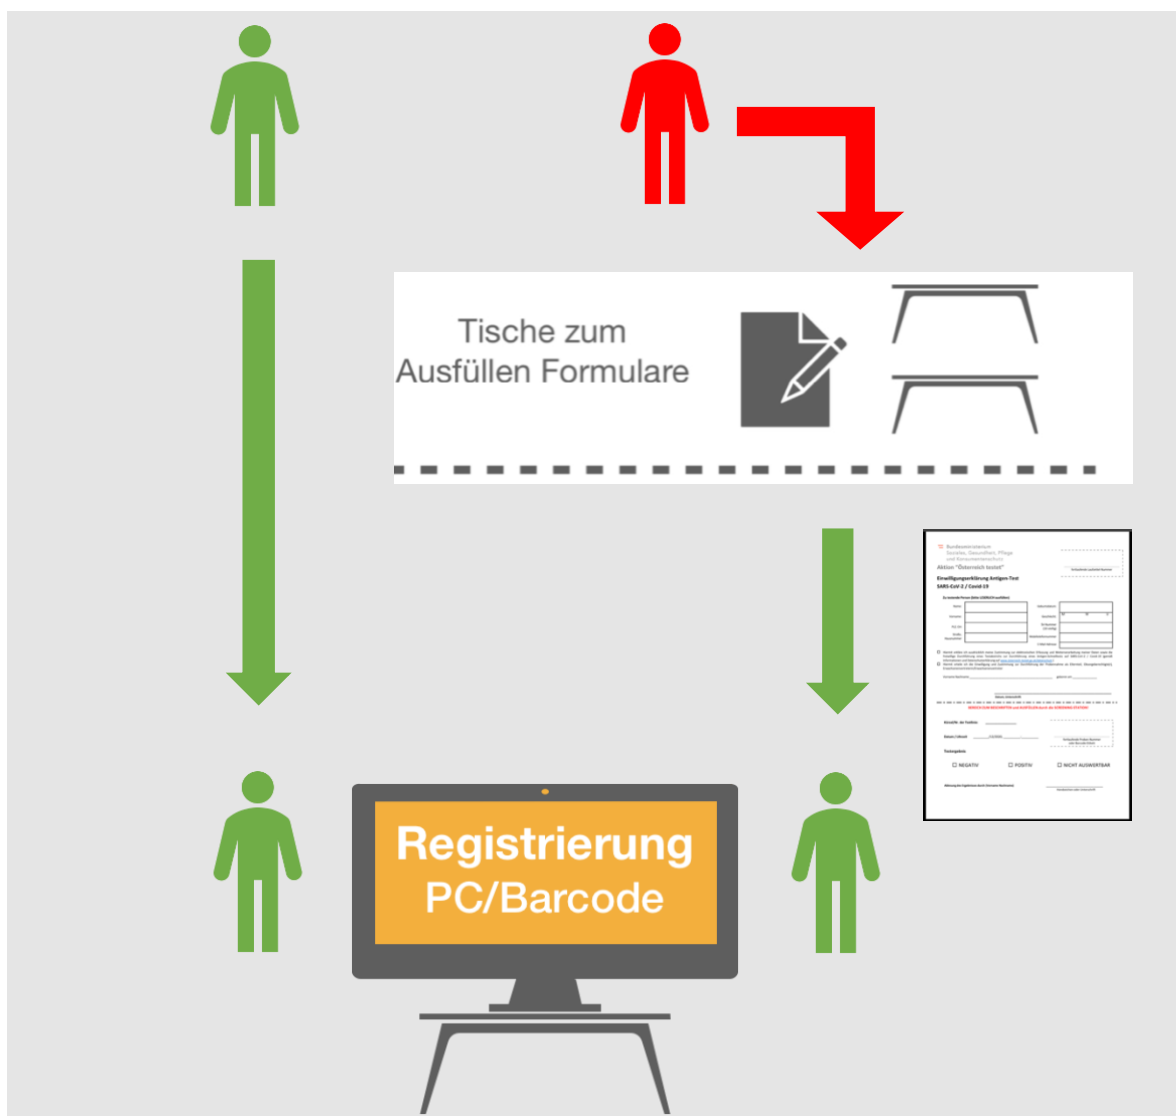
Tische zum
Ausfüllen Formulare

Bundesministerium
Soziales, Gesundheit, Pflege
und Konsumentenschutz

Aktion "Österreich testet"

Einwilligungserklärung Antigen-Test
SARS-CoV-2 / Covid-19

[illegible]

NEGATIV
POSITIV
NICHT AUSWERTBAR

Registrierung
PC/Barcode